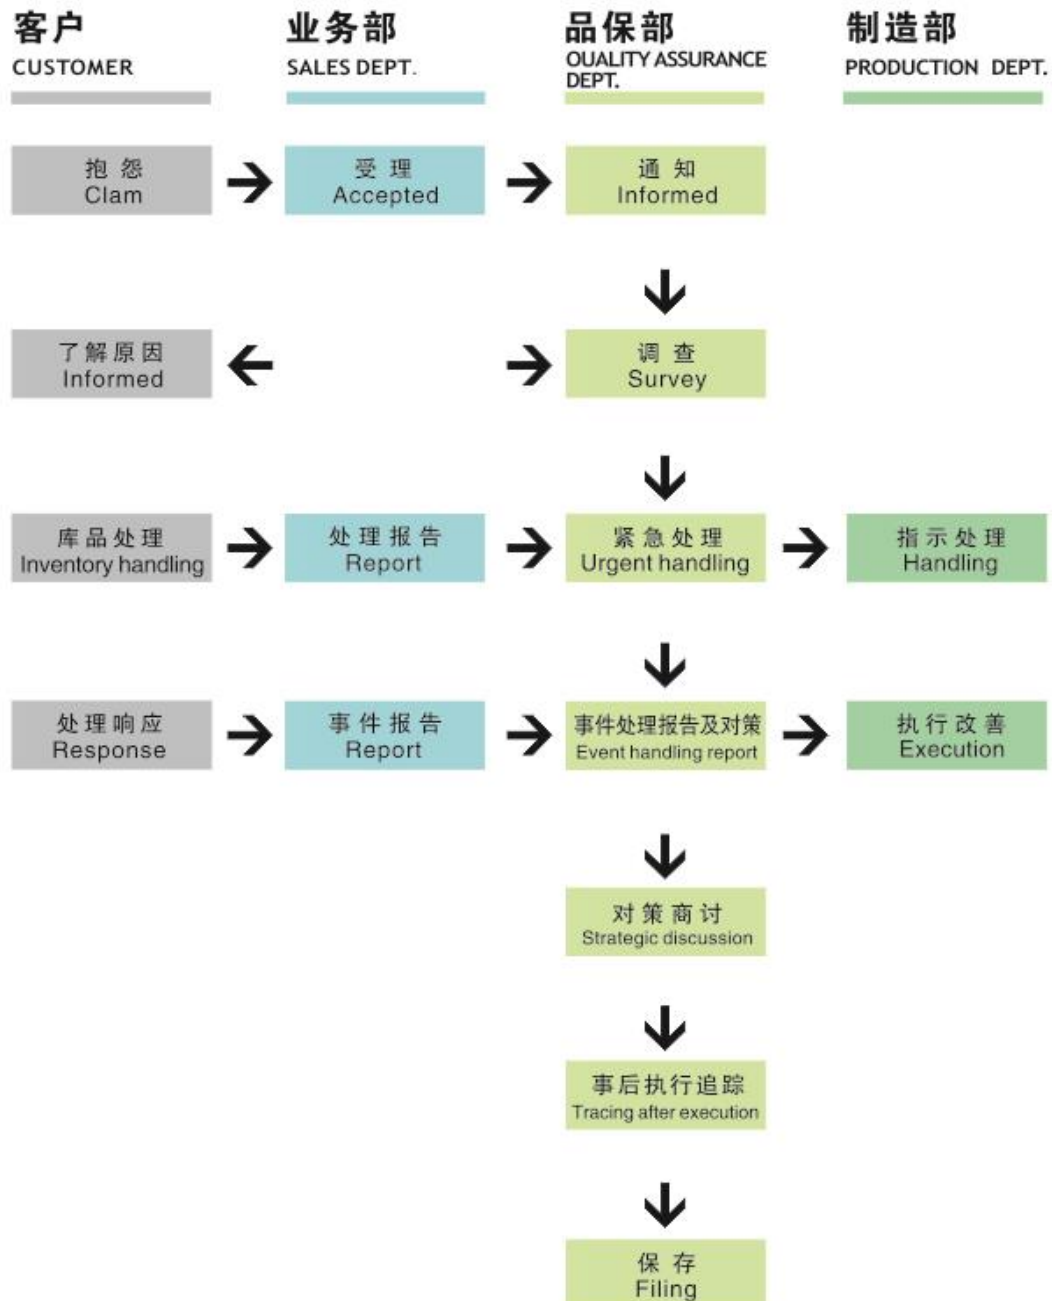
客户
CUSTOMER

业务部
SALES DEPT.

品保部
QUALITY ASSURANCE DEPT.

制造部
PRODUCTION DEPT.

抱 怨
Clam

受 理
Accepted

通 知
Informed

了解原因
Informed

调 查
Survey

库品处理
Inventory handling

处理报告
Report

紧急处理
Urgent handling

指示处理
Handling

处理响应
Response

事件报告
Report

事件处理报告及对策
Event handling report

执行改善
Execution

对策商讨
Strategic discussion

事后执行追踪
Tracing after execution

保 存
Filing